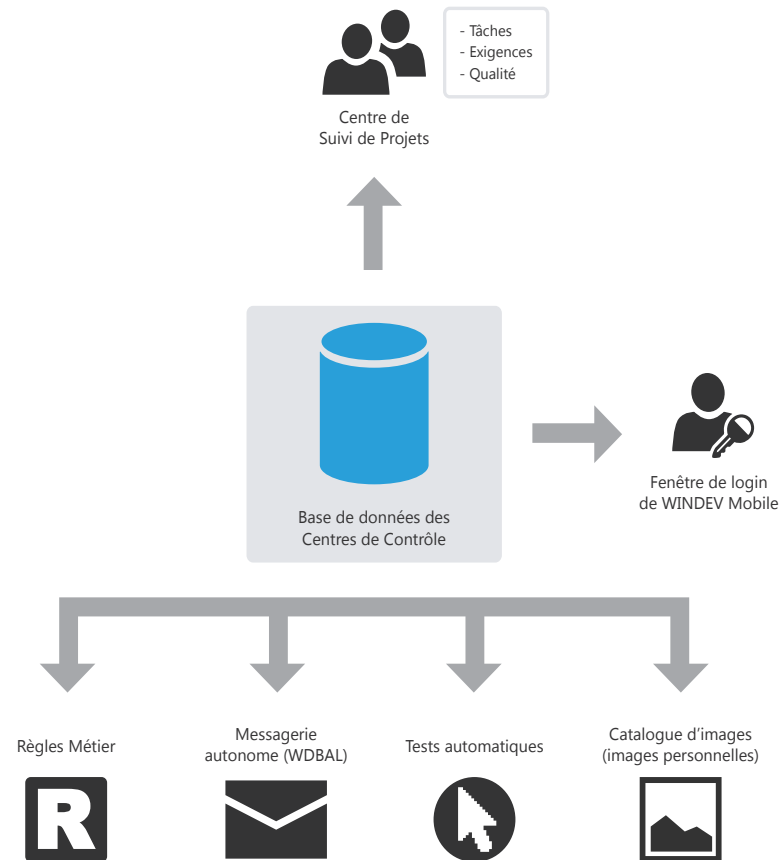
- Tâches
- Exigences
- Qualité

Centre de
Suivi de Projets

Base de données des
Centres de Contrôle

Fenêtre de login
de WINDEV Mobile

Règles Métier

Messagerie
autonome (WDBAL)

Tests automatiques

Catalogue d'images
(images personnelles)

R